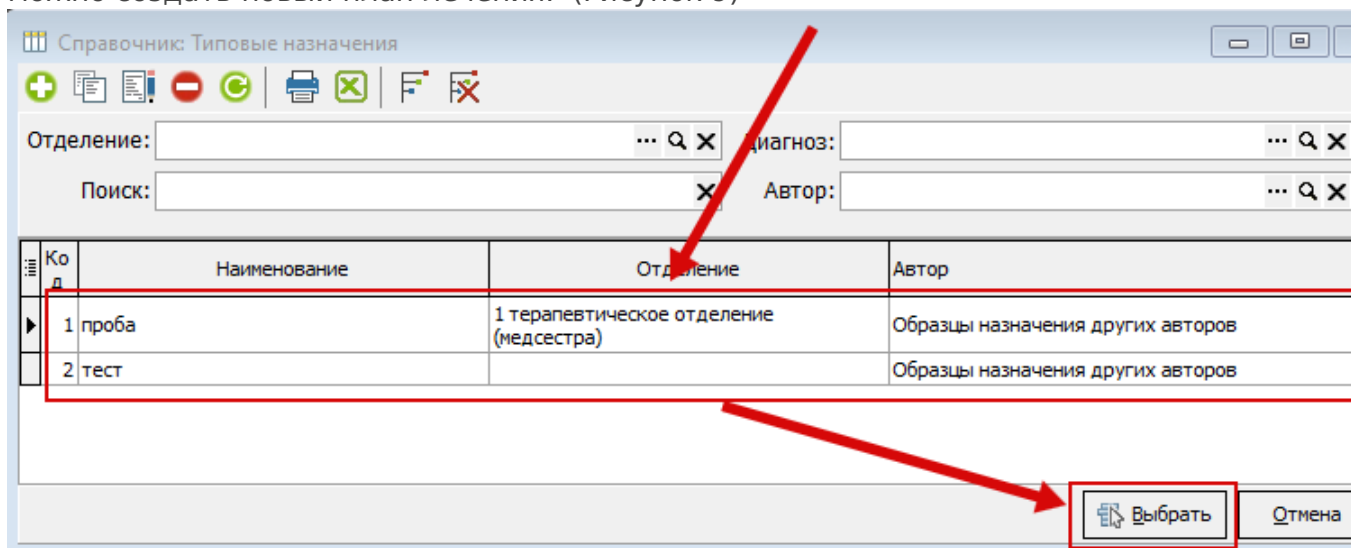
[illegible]

Справочник: Типовые назначения

Отделение:

Поиск:

Диагноз:

Автор:

| Код | Наименование | Отделение | Автор |
|---|---|---|---|
| 1 | проба | 1 терапевтическое отделение (медсестра) | Образцы назначения других авторов |
| 2 | тест | | Образцы назначения других авторов |

Выбрать

Отмена